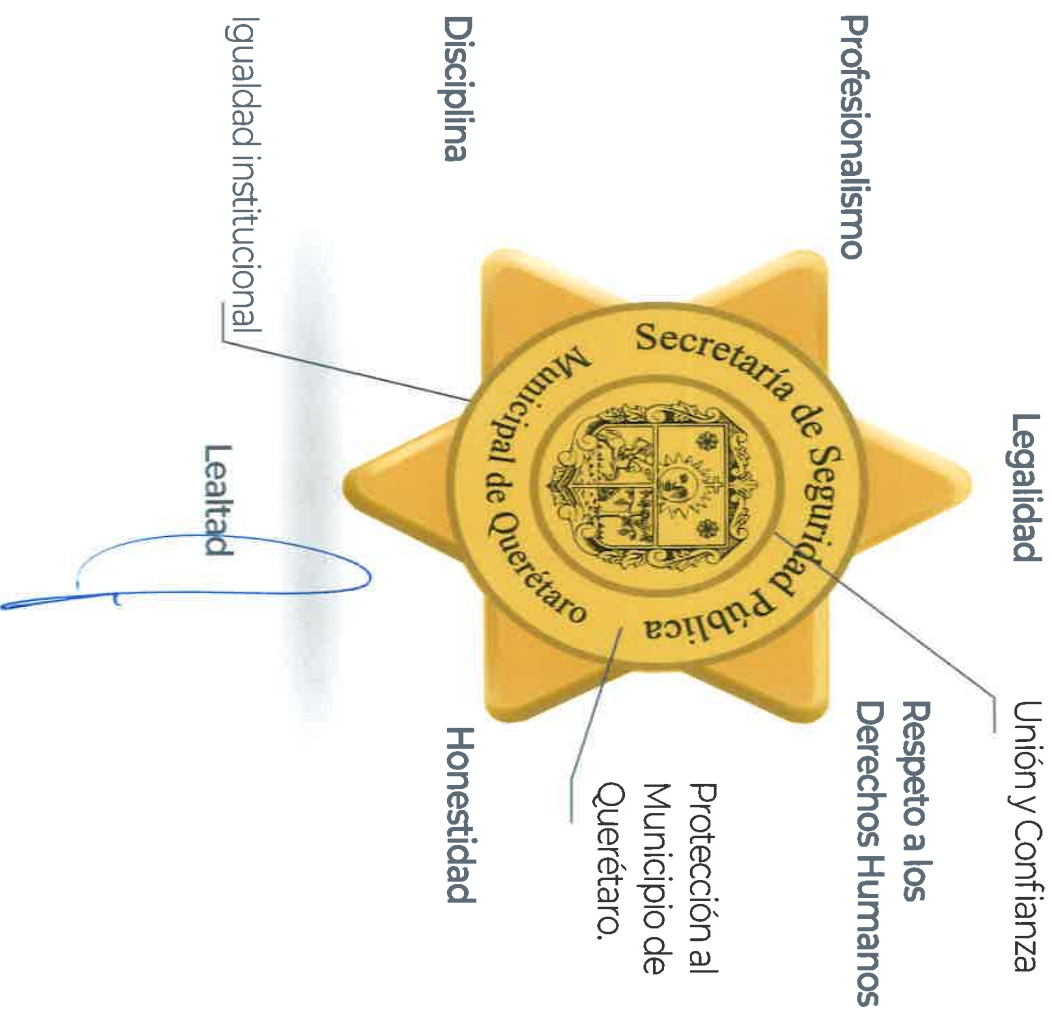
Profesionalismo

Disciplina

Igualdad institucional

Legalidad

Lealtad

Secretaría de Seguridad Pública

Municipal de Querétaro

Unión y Confianza

Respeto a los Derechos Humanos

Protección al Municipio de Querétaro.

Honestidad